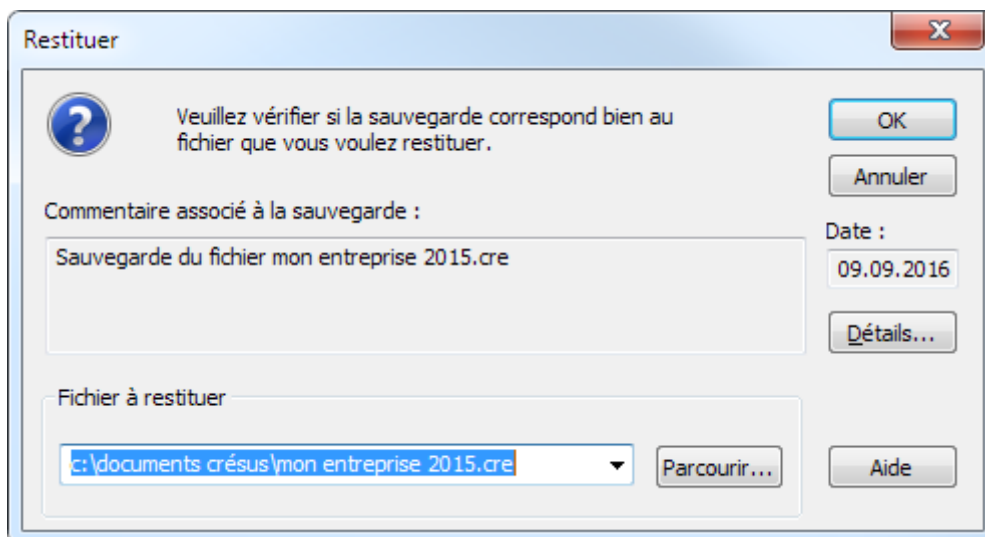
Restituer

Veuillez vérifier si la sauvegarde correspond bien au fichier que vous voulez restituer.

OK

Annuler

Commentaire associé à la sauvegarde :

Date :

Sauvegarde du fichier mon entreprise 2015.cre

09.09.2016

Détails...

Fichier à restituer

c:\documents crésus\mon entreprise 2015.cre

Parcourir...

Aide